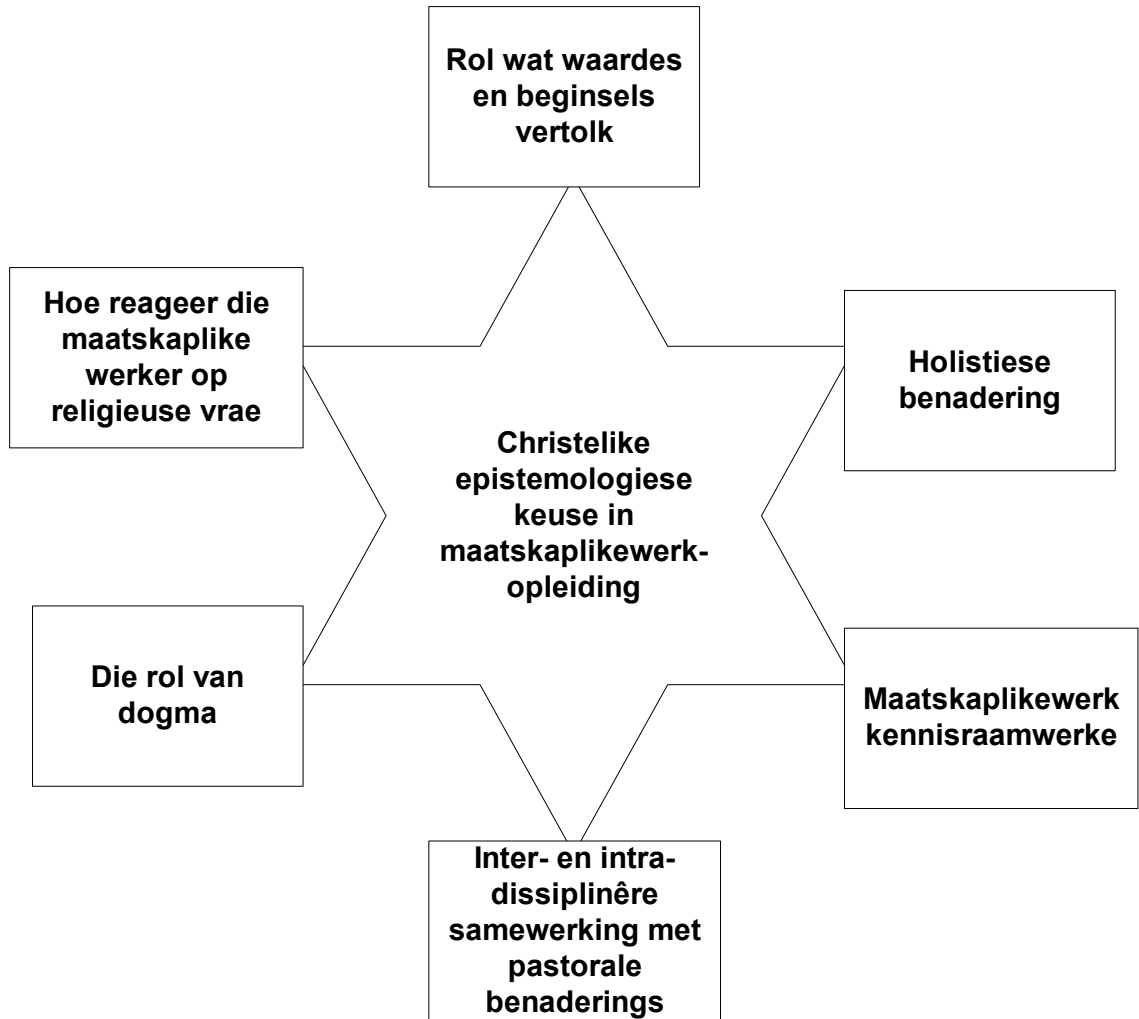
Rol wat waardes en beginsels vertolk

Hoe reageer die maatskaplike werker op religieuse vrae

Holistiese benadering

Christelike epistemologiese keuse in maatskaplikewerk-opleiding

Die rol van dogma

Maatskaplikewerk kennisraamwerke

Inter- en intra-dissiplinêre samewerking met pastorale benaderings